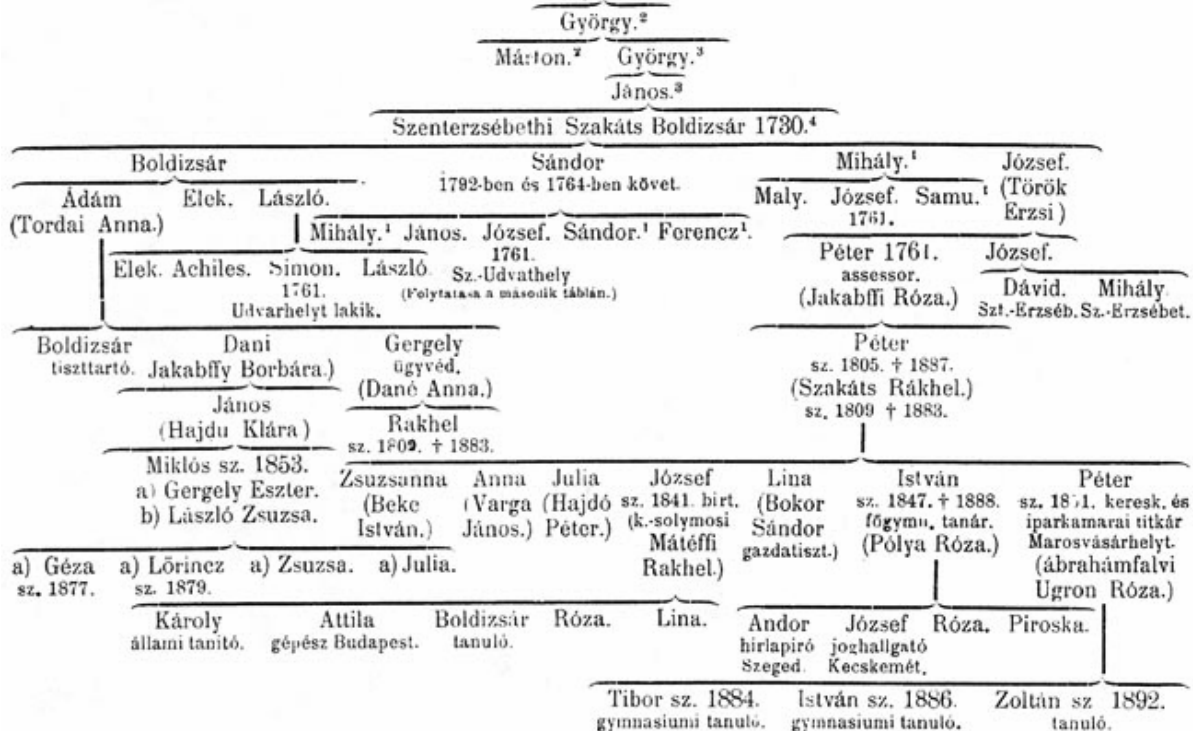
György.²

Márton.² György.³

János.³

Szenterzsébethi Szakáts Boldizsár 1730.⁴

Boldizsár

Ádám (Tordai Anna.) Elek. László.

Elek. Achiles. Simon. 1761. Udvarhelyt lakik. László.

Sándor 1792-ben és 1764-ben követ.

Mihály.¹ János. József. 1761. Sz.-Udvathely (Folytatása a második táblán.) Sándor.¹ Ferencz¹.

Mihály.¹

Maly. József. 1761. Samu.¹

József. (Török Erzsi)

Péter 1761. assessor. (Jakabffi Róza.)

József.

Dávid. Szt.-Erzséb. Mihály. Sz.-Erzsébet.

Boldizsár tiszttartó.

Dani Jakabffy Borbára.)

János (Hajdu Klára)

Miklós sz. 1853. a) Gergely Eszter. b) László Zsuzsa.

a) Géza sz. 1877.

a) Lőrincz sz. 1879.

a) Zsuzsa.

a) Julia.

Gergely ügyvéd. (Dané Anna.)

Rakhel sz. 1809. † 1883.

Péter sz. 1805. † 1887. (Szakáts Rákhel.) sz. 1809 † 1883.

Zsuzsanna (Beke István.)

Anna (Varga János.)

Julia (Hajdó Péter.)

József sz. 1841. birt. (k.-solymosi Mátéffi Rakhel.)

Lina (Bokor Sándor gazdatiszt.)

István sz. 1847. † 1888. főgymn. tanár. (Pólya Róza.)

Péter sz. 18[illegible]1. keresk. és iparkamarai titkár Marosvásárhelyt. (ábrahámfalvi Ugron Róza.)

Károly állami tanitó.

Attila gépész Budapest.

Boldizsár tanuló.

Róza.

Lina.

Andor hirlapiró Szeged.

József joghallgató Kecskemét.

Róza.

Piroska.

Tibor sz. 1884. gymnasiumi tanuló.

István sz. 1886. gymnasiumi tanuló.

Zoltán sz 1892. tanuló.